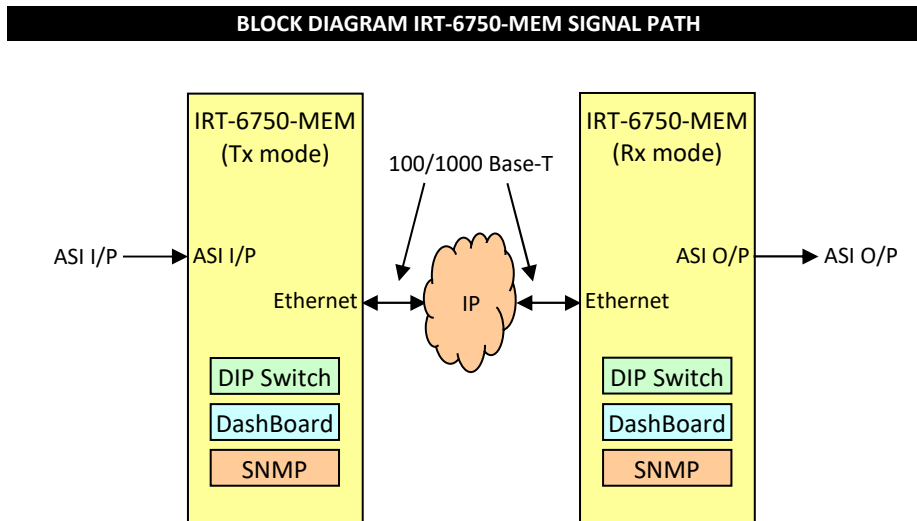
BLOCK DIAGRAM IRT-6750-MEM SIGNAL PATH

IRT-6750-MEM
(Tx mode)

ASI I/P

ASI I/P

Ethernet

DIP Switch

DashBoard

SNMP

100/1000 Base-T

IP

IRT-6750-MEM
(Rx mode)

ASI O/P

ASI O/P

Ethernet

DIP Switch

DashBoard

SNMP